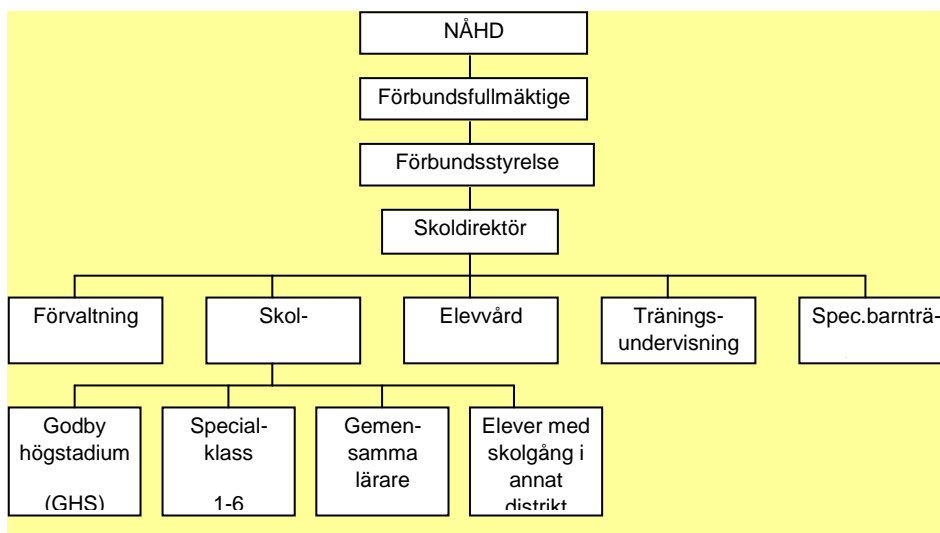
NÅHD

Förbundsfullmäktige

Förbundsstyrelse

Skoldirektör

Förvaltning

Skol-

Elevvård

Tränings-undervisning

Spec.barnträ-

Godby högstadium (GHS)

Special-klass 1-6

Gemen-samma lärare

Elever med skolgång i annat distrikt